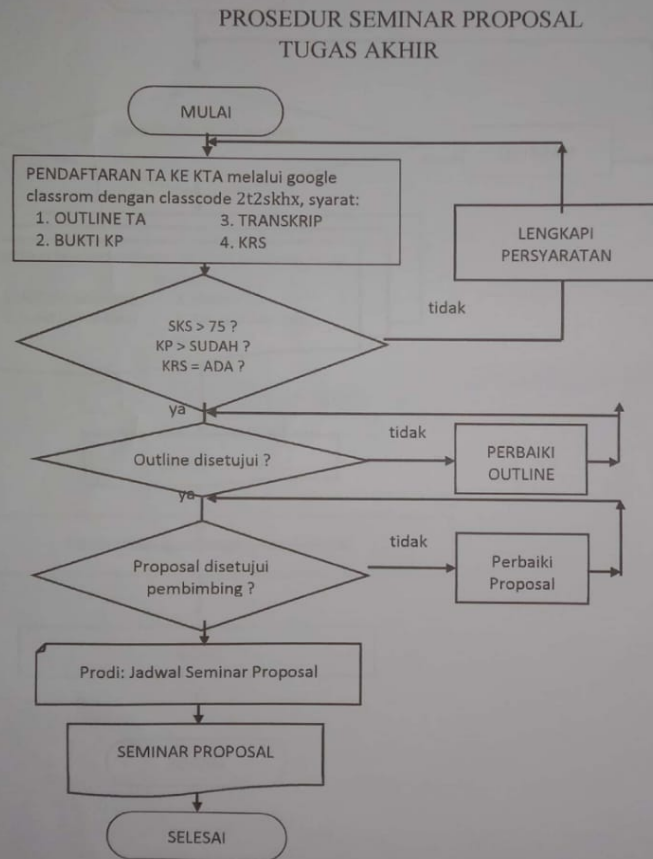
PROSEDUR SEMINAR PROPOSAL
TUGAS AKHIR

MULAI

PENDAFTARAN TA KE KTA melalui google classrom dengan classcode 2t2skhx, syarat:
1. OUTLINE TA
2. BUKTI KP
3. TRANSKRIP
4. KRS

LENGKAPI PERSYARATAN

tidak

SKS > 75 ?
KP > SUDAH ?
KRS = ADA ?

ya

tidak

Outline disetujui ?

PERBAIKI OUTLINE

ya

tidak

Proposal disetujui pembimbing ?

Perbaiki Proposal

Prodi: Jadwal Seminar Proposal

SEMINAR PROPOSAL

SELESAI